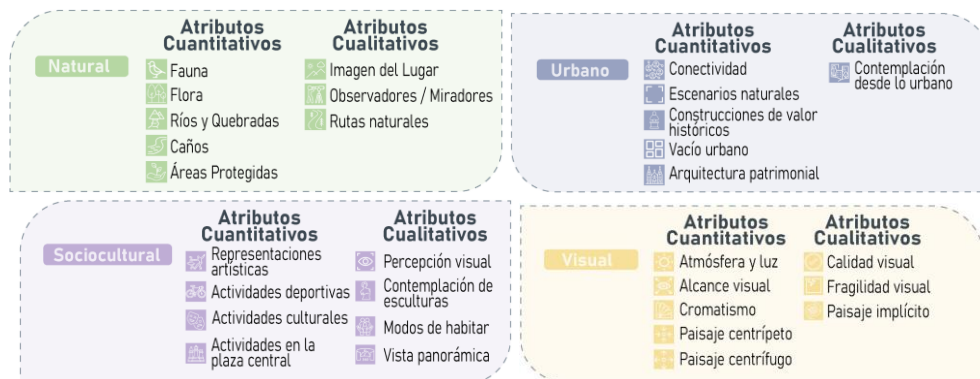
Natural

Atributos Cuantitativos
Fauna
Flora
Ríos y Quebradas
Caños
Áreas Protegidas

Atributos Cualitativos
Imagen del Lugar
Observadores / Miradores
Rutas naturales

Urbano

Atributos Cuantitativos
Conectividad
Escenarios naturales
Construcciones de valor históricos
Vacío urbano
Arquitectura patrimonial

Atributos Cualitativos
Contemplación desde lo urbano

Sociocultural

Atributos Cuantitativos
Representaciones artísticas
Actividades deportivas
Actividades culturales
Actividades en la plaza central

Atributos Cualitativos
Percepción visual
Contemplación de esculturas
Modos de habitar
Vista panorámica

Visual

Atributos Cuantitativos
Atmósfera y luz
Alcance visual
Cromatismo
Paisaje centrípeto
Paisaje centrífugo

Atributos Cualitativos
Calidad visual
Fragilidad visual
Paisaje implícito